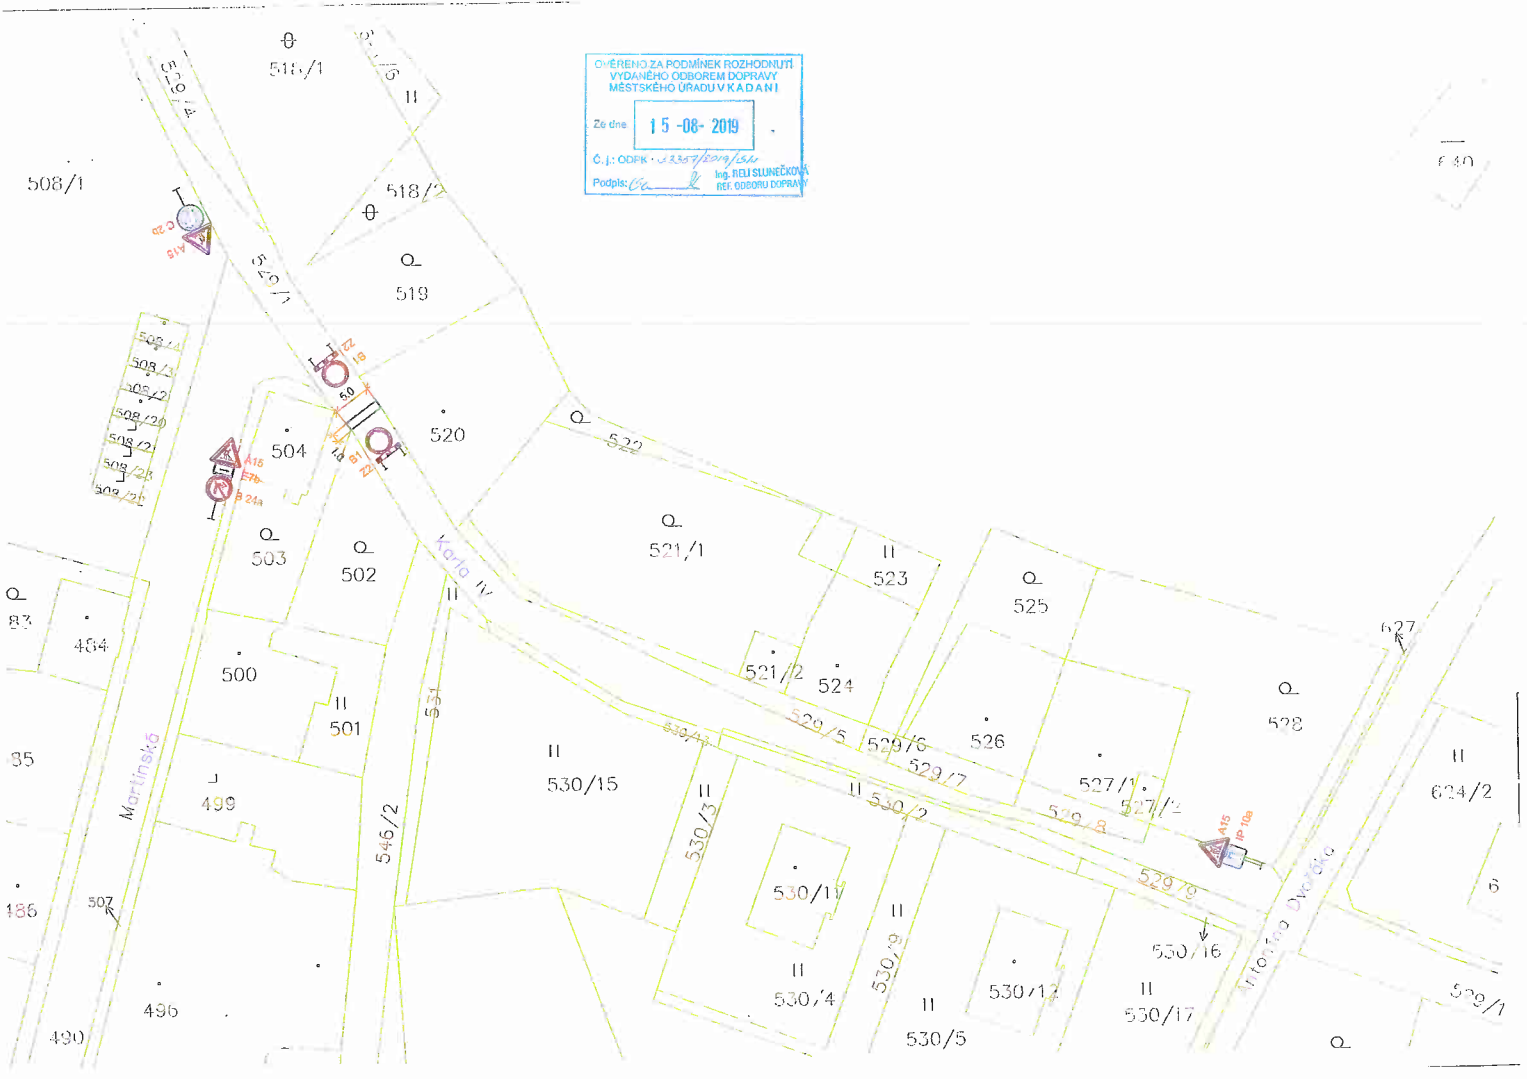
OVĚŘENO ZA PODMÍNEK ROZHODNUTÍ VYDANÉHO ODBOREM DOPRAVY MĚSTSKÉHO ÚŘADU V KADANI

Ze dne 15 -08- 2019

Č. j.: ODPK - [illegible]

Podpis: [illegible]

Ing. RELI SLUNEČKOVÁ REF. ODBORU DOPRAVY

518/1
529/4
508/1
518/2
519
529/1
520
522
521/1
523
525
504
503
502
500
501
499
484
83
85
486
507
496
490
Martinská
Karla IV.
531
546/2
530/15
530/3
530/11
530/4
530/9
530/5
530/13
530/16
530/17
521/2
524
529/5
529/6
529/7
530/2
526
527/1
527/2
529/8
529/9
528
627
624/2
529/1
640
Antonína Dvořáka
508/3
508/2
508/20
508/21
508/23
508/22
A15
C 2b
Z2
16
50
B1
10
E13
B 24a
IP 10a
6